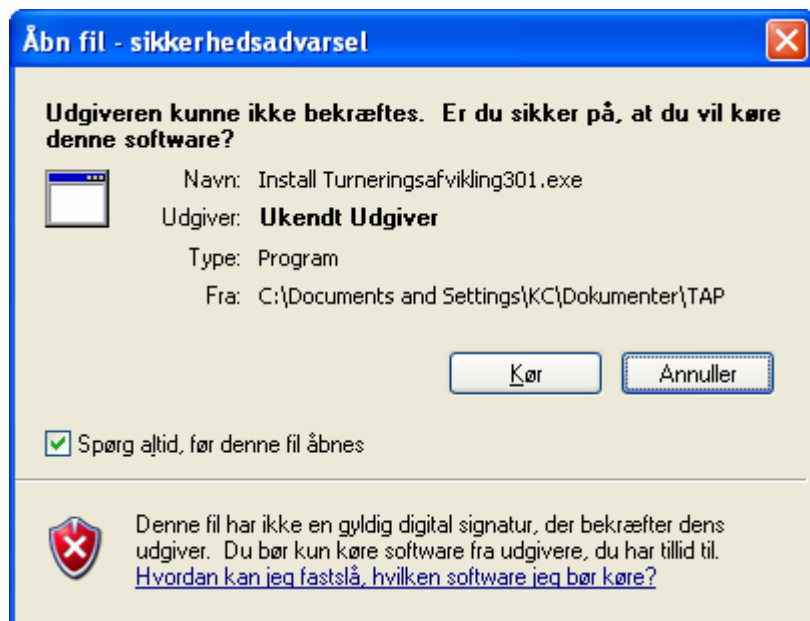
Åbn fil - sikkerhedsadvarsel

Udgiveren kunne ikke bekræftes. Er du sikker på, at du vil køre denne software?

Navn: Install Turneringsafvikling301.exe
Udgiver: Ukendt Udgiver
Type: Program
Fra: C:\Documents and Settings\KC\Dokumenter\TAP

Kør
Annuller

Spørg altid, før denne fil åbnes

Denne fil har ikke en gyldig digital signatur, der bekræfter dens udgiver. Du bør kun køre software fra udgivere, du har tillid til.
Hvordan kan jeg fastslå, hvilken software jeg bør køre?